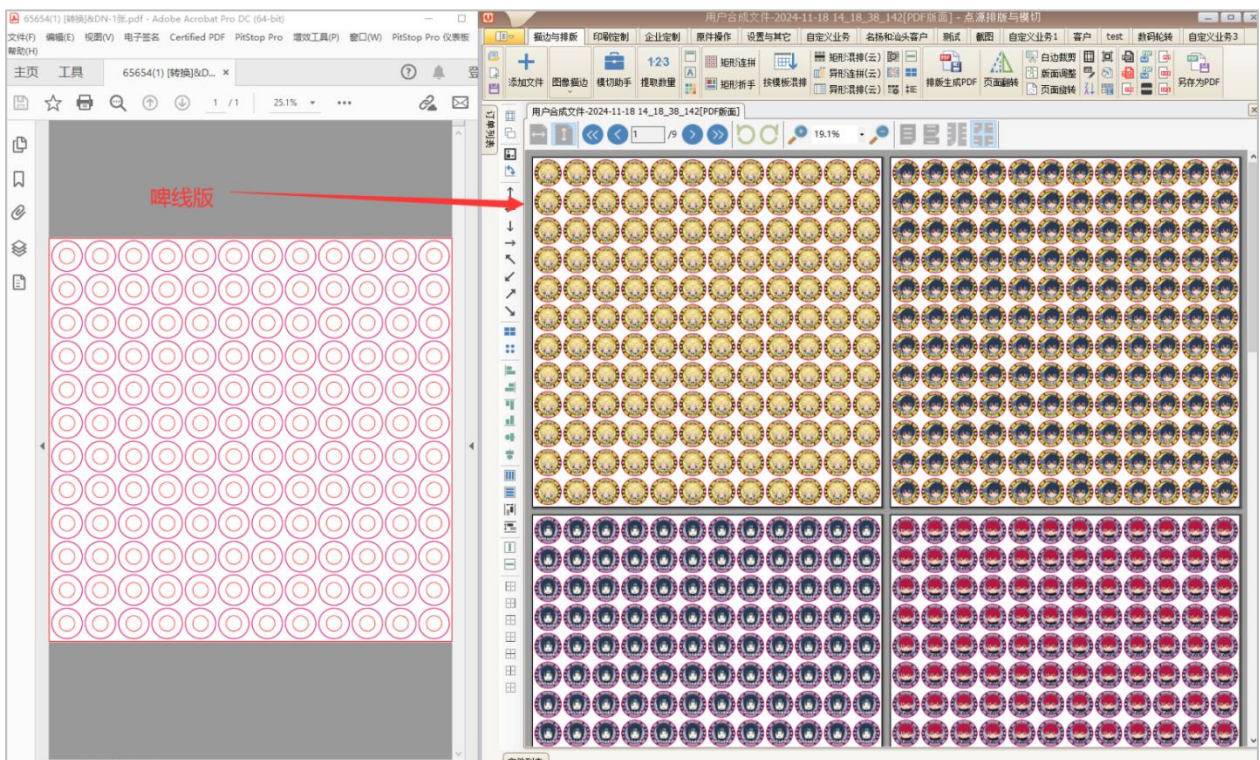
65654(1) [转换]&DN-1张.pdf - Adobe Acrobat Pro DC (64-bit)

文件(F) 编辑(E) 视图(V) 电子签名 Certified PDF PitStop Pro 增效工具(P) 窗口(W) PitStop Pro 仪表板 帮助(H)

主页 工具 65654(1) [转换]&D... ×

1 / 1 25.1%

啤线版

用户合成文件-2024-11-18 14_18_38_142[PDF版面] - 点源排版与模切

描边与排版 印刷控制 企业定制 原件操作 设置与其它 自定义业务 名扬和渔头客户 测试 截图 自定义业务1 客户 test 数码轮转 自定义业务3

添加文件 图像描边 模切助手 提取数量 矩形连拼 矩形折手 按模板混排 矩形混拼(云) 异形连拼(云) 异形混排(云) 排版生成PDF 页面翻转 白边裁剪 新面调整 页面旋转 另存为PDF

用户合成文件-2024-11-18 14_18_38_142[PDF版面]

订单列表

1 /9 19.1%